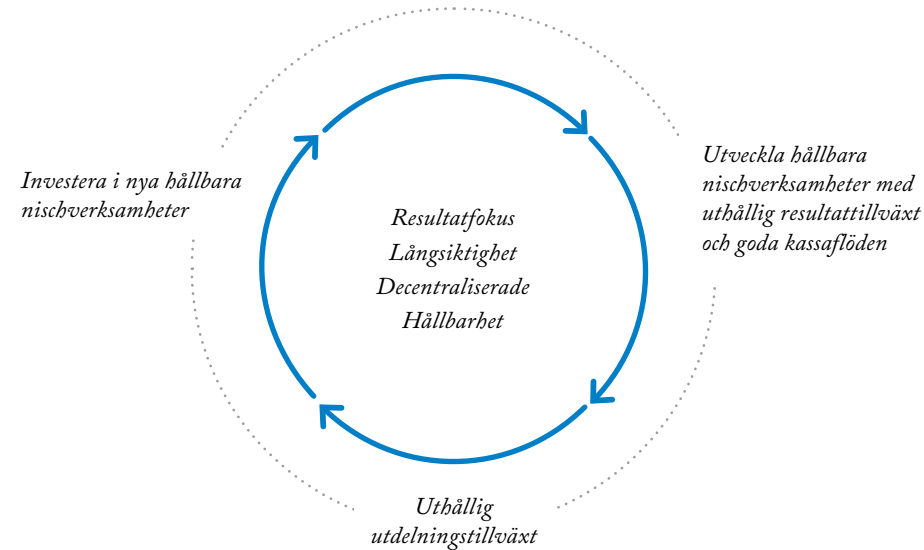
Resultatfokus
Långsiktighet
Decentraliserade
Hållbarhet

Utveckla hållbara nischverksamheter med uthållig resultattillväxt och goda kassaflöden

Uthållig utdelningstillväxt

Investera i nya hållbara nischverksamheter